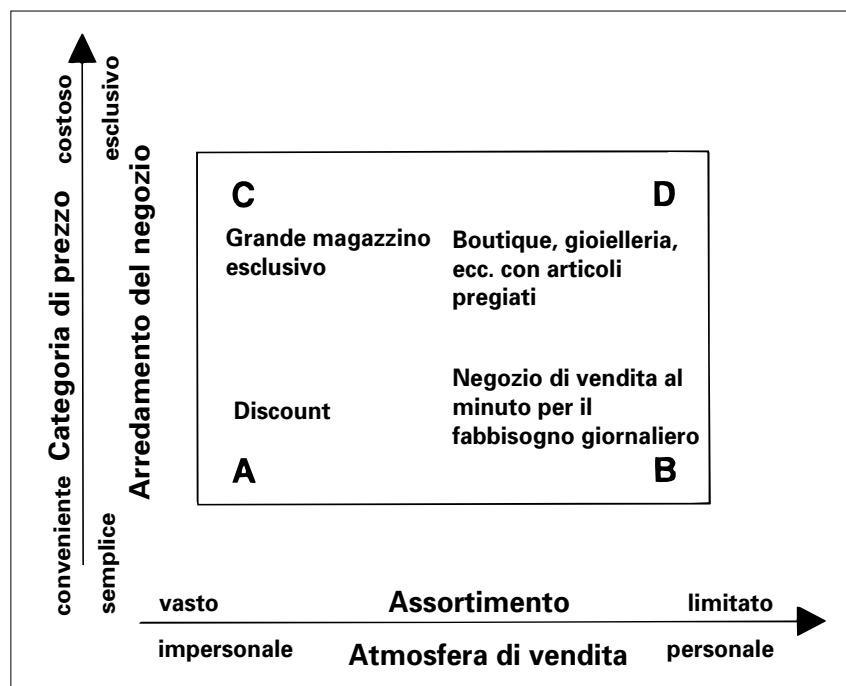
costoso
esclusivo
Categoria di prezzo
Arredamento del negozio
conveniente
semplice

C

D

Grande magazzino esclusivo

Boutique, gioielleria, ecc. con articoli pregiati

Discount

Negozio di vendita al minuto per il fabbisogno giornaliero

A

B

vasto
Assortimento
limitato

impersonale
Atmosfera di vendita
personale